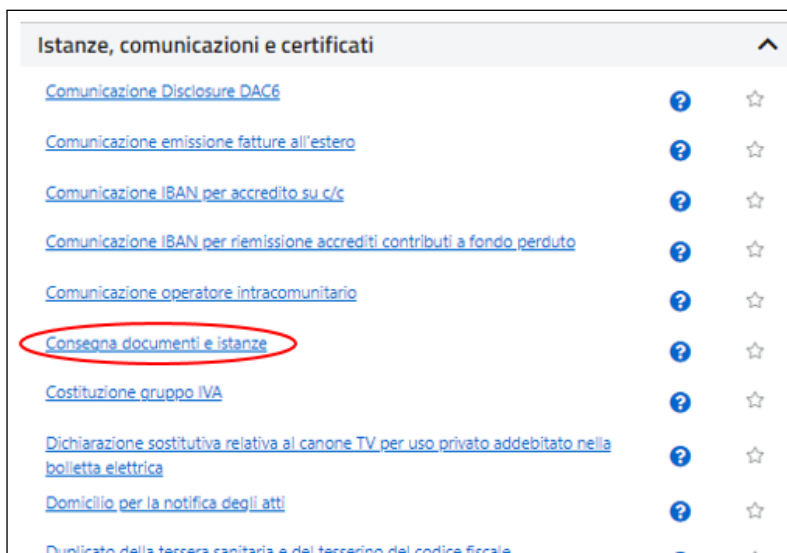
Istanze, comunicazioni e certificati

Comunicazione Disclosure DAC6

Comunicazione emissione fatture all'estero

Comunicazione IBAN per accredito su c/c

Comunicazione IBAN per riemissione accrediti contributi a fondo perduto

Comunicazione operatore intracomunitario

Consegna documenti e istanze

Costituzione gruppo IVA

Dichiarazione sostitutiva relativa al canone TV per uso privato addebitato nella bolletta elettrica

Domicilio per la notifica degli atti

Duplicato della tessera sanitaria e del tesserino del codice fiscale